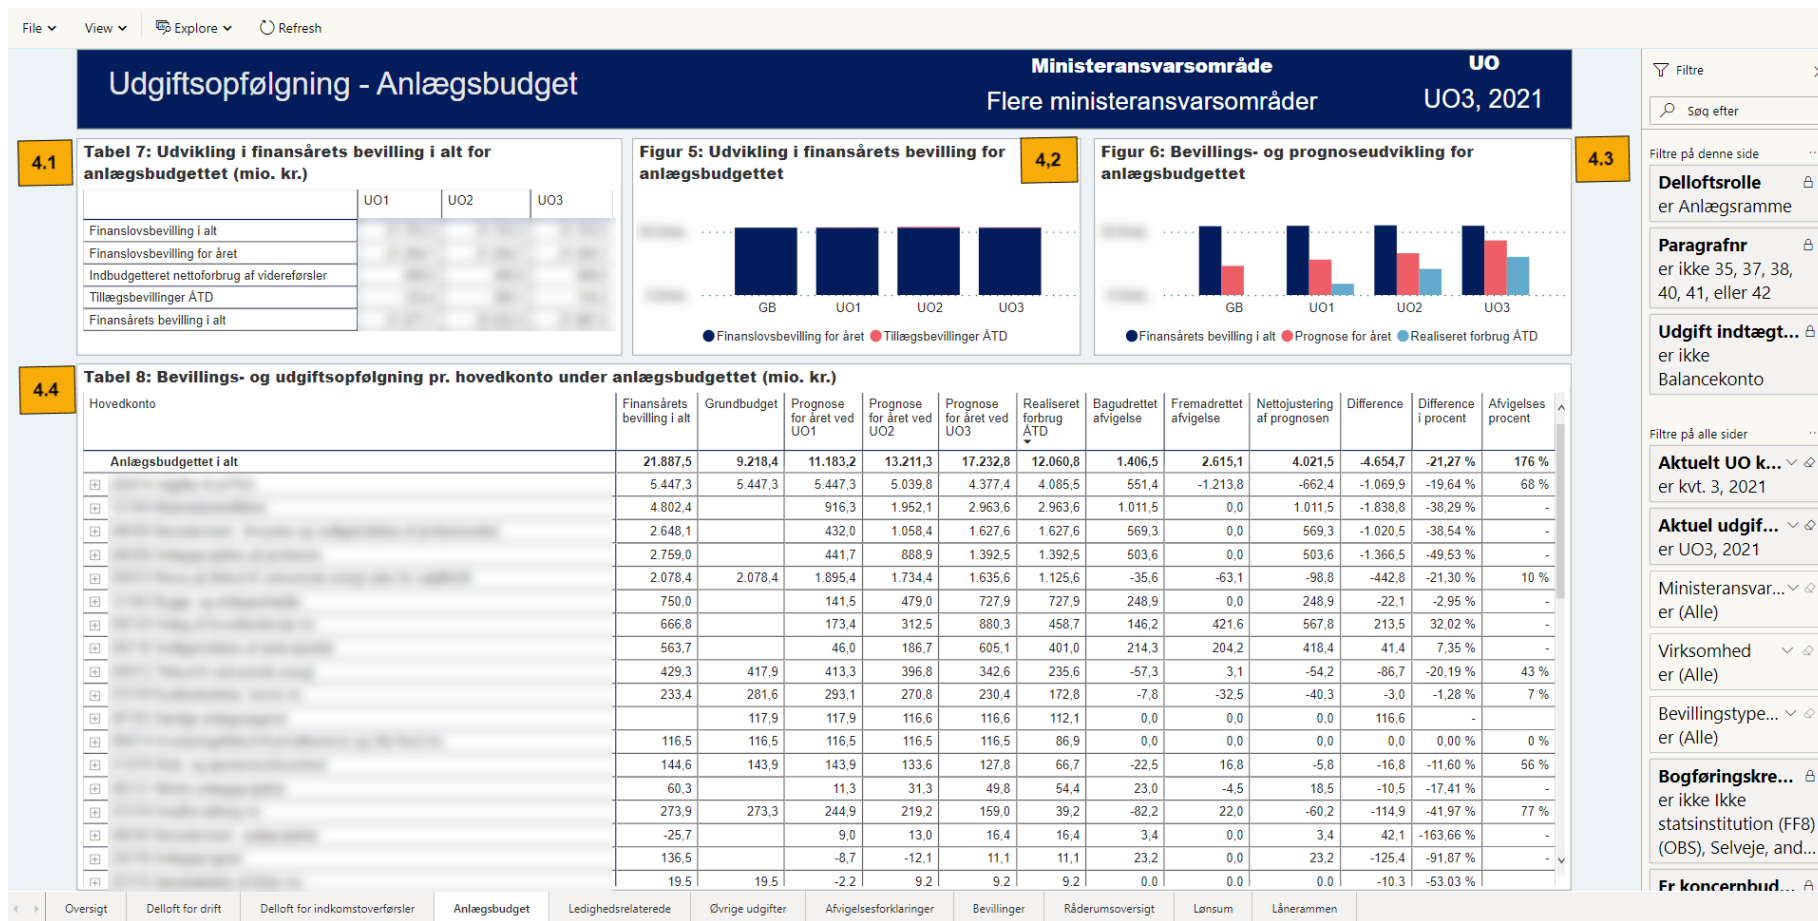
File View Explore Refresh

Udgiftsopfølgning - Anlægsbudget

Ministeransvarsområde
Flere ministeransvarsområder

UO
UO3, 2021

4.1

Tabel 7: Udvikling i finansårets bevilling i alt for anlægsbudgettet (mio. kr.)

| | UO1 | UO2 | UO3 |
|---|---|---|---|
| Finanslovsbevilling i alt | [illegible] | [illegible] | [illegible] |
| Finanslovsbevilling for året | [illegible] | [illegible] | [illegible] |
| Indbudgetteret nettoforbrug af videreførsler | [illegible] | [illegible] | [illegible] |
| Tillægsbevillinger ÅTD | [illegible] | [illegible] | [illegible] |
| Finansårets bevilling i alt | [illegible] | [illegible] | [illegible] |

Figur 5: Udvikling i finansårets bevilling for anlægsbudgettet

4,2

GB UO1 UO2 UO3

Finanslovsbevilling for året Tillægsbevillinger ÅTD

Figur 6: Bevillings- og prognoseudvikling for anlægsbudgettet

4.3

GB UO1 UO2 UO3

Finansårets bevilling i alt Prognose for året Realiseret forbrug ÅTD

4.4

Tabel 8: Bevillings- og udgiftsopfølgning pr. hovedkonto under anlægsbudgettet (mio. kr.)

| Hovedkonto | Finansårets bevilling i alt | Grundbudget | Prognose for året ved UO1 | Prognose for året ved UO2 | Prognose for året ved UO3 | Realiseret forbrug ÅTD | Bagudrettet afvigelse | Fremadrettet afvigelse | Nettojustering af prognosen | Difference | Difference i procent | Afvigelses procent |
|---|---|---|---|---|---|---|---|---|---|---|---|---|
| Anlægsbudgettet i alt | 21.887,5 | 9.218,4 | 11.183,2 | 13.211,3 | 17.232,8 | 12.060,8 | 1.406,5 | 2.615,1 | 4.021,5 | -4.654,7 | -21,27 % | 176 % |
| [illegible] | 5.447,3 | 5.447,3 | 5.447,3 | 5.039,8 | 4.377,4 | 4.085,5 | 551,4 | -1.213,8 | -662,4 | -1.069,9 | -19,64 % | 68 % |
| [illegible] | 4.802,4 | | 916,3 | 1.952,1 | 2.963,6 | 2.963,6 | 1.011,5 | 0,0 | 1.011,5 | -1.838,8 | -38,29 % | - |
| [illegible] | 2.648,1 | | 432,0 | 1.058,4 | 1.627,6 | 1.627,6 | 569,3 | 0,0 | 569,3 | -1.020,5 | -38,54 % | - |
| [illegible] | 2.759,0 | | 441,7 | 888,9 | 1.392,5 | 1.392,5 | 503,6 | 0,0 | 503,6 | -1.366,5 | -49,53 % | - |
| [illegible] | 2.078,4 | 2.078,4 | 1.895,4 | 1.734,4 | 1.635,6 | 1.125,6 | -35,6 | -63,1 | -98,8 | -442,8 | -21,30 % | 10 % |
| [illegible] | 750,0 | | 141,5 | 479,0 | 727,9 | 727,9 | 248,9 | 0,0 | 248,9 | -22,1 | -2,95 % | - |
| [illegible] | 666,8 | | 173,4 | 312,5 | 880,3 | 458,7 | 146,2 | 421,6 | 567,8 | 213,5 | 32,02 % | - |
| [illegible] | 563,7 | | 46,0 | 186,7 | 605,1 | 401,0 | 214,3 | 204,2 | 418,4 | 41,4 | 7,35 % | - |
| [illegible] | 429,3 | 417,9 | 413,3 | 396,8 | 342,6 | 235,6 | -57,3 | 3,1 | -54,2 | -86,7 | -20,19 % | 43 % |
| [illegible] | 233,4 | 281,6 | 293,1 | 270,8 | 230,4 | 172,8 | -7,8 | -32,5 | -40,3 | -3,0 | -1,28 % | 7 % |
| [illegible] | | 117,9 | 117,9 | 116,6 | 116,6 | 112,1 | 0,0 | 0,0 | 0,0 | 116,6 | - | |
| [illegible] | 116,5 | 116,5 | 116,5 | 116,5 | 116,5 | 86,9 | 0,0 | 0,0 | 0,0 | 0,0 | 0,00 % | 0 % |
| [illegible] | 144,6 | 143,9 | 143,9 | 133,6 | 127,8 | 66,7 | -22,5 | 16,8 | -5,8 | -16,8 | -11,60 % | 56 % |
| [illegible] | 60,3 | | 11,3 | 31,3 | 49,8 | 54,4 | 23,0 | -4,5 | 18,5 | -10,5 | -17,41 % | - |
| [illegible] | 273,9 | 273,3 | 244,9 | 219,2 | 159,0 | 39,2 | -82,2 | 22,0 | -60,2 | -114,9 | -41,97 % | 77 % |
| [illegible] | -25,7 | | 9,0 | 13,0 | 16,4 | 16,4 | 3,4 | 0,0 | 3,4 | 42,1 | -163,66 % | - |
| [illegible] | 136,5 | | -8,7 | -12,1 | 11,1 | 11,1 | 23,2 | 0,0 | 23,2 | -125,4 | -91,87 % | - |
| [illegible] | 19,5 | 19,5 | -2,2 | 9,2 | 9,2 | 9,2 | 0,0 | 0,0 | 0,0 | -10,3 | -53,03 % | - |

Filtre
Søg efter
Filtre på denne side
Delloftsrolle
er Anlægsramme
Paragrafnr
er ikke 35, 37, 38, 40, 41, eller 42
Udgift indtægt...
er ikke Balancekonto
Filtre på alle sider
Aktuelt UO k...
er kvt. 3, 2021
Aktuel udgif...
er UO3, 2021
Ministeransvar...
er (Alle)
Virksomhed
er (Alle)
Bevillingstype...
er (Alle)
Bogføringskre...
er ikke Ikke statsinstitution (FF8) (OBS), Selveje, and...
Er koncernbud...

Oversigt | Delloft for drift | Delloft for indkomstoverførsler | Anlægsbudget | Ledighedsrelaterede | Øvrige udgifter | Afvigelsesforklaringer | Bevillinger | Råderumsoversigt | Lønsum | Lånerammen